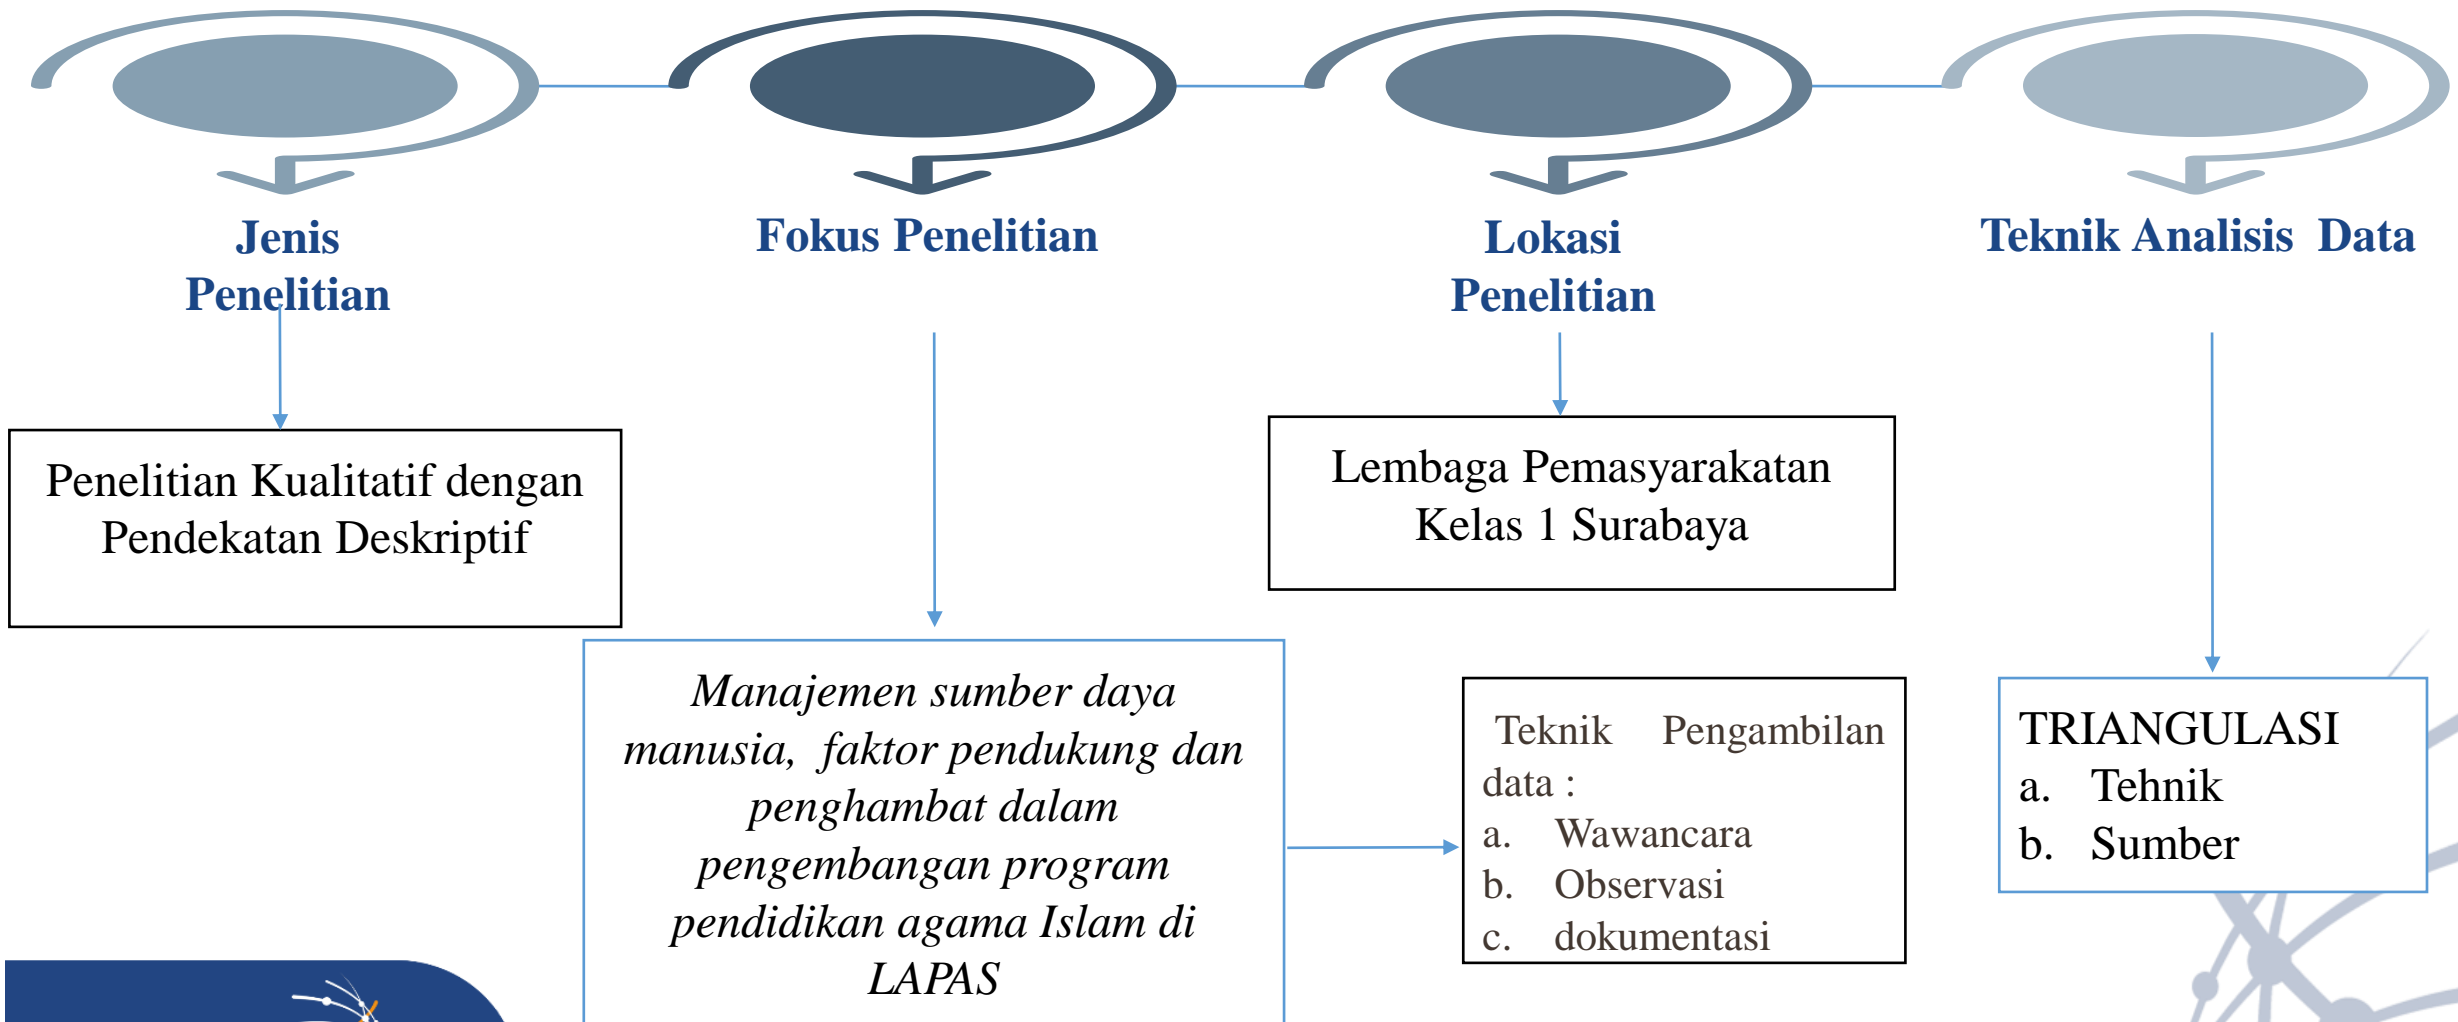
Jenis Penelitian

Fokus Penelitian

Lokasi Penelitian

Teknik Analisis Data

Penelitian Kualitatif dengan Pendekatan Deskriptif

Manajemen sumber daya manusia, faktor pendukung dan penghambat dalam pengembangan program pendidikan agama Islam di LAPAS

Lembaga Pemasyarakatan Kelas 1 Surabaya

Teknik Pengambilan data :
a. Wawancara
b. Observasi
c. dokumentasi

TRIANGULASI
a. Tehnik
b. Sumber